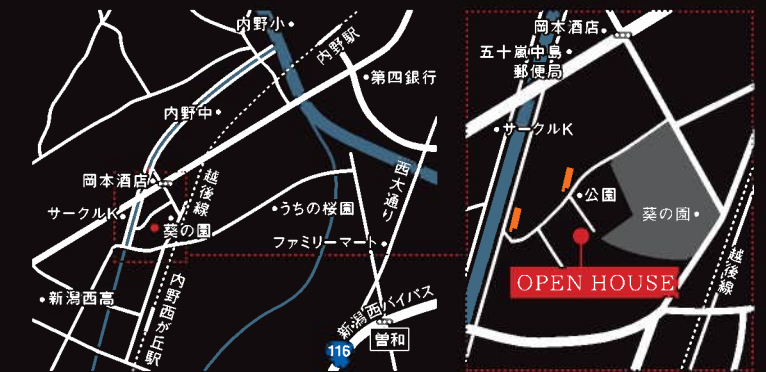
内野小
内野駅
第四銀行
内野中
西大通り
岡本酒店
越後線
サークルK
うちの桜園
葵の園
ファミリーマート
内野西が丘駅
新潟西高
新潟西バイパス
116
曽和

岡本酒店
五十嵐中島郵便局
サークルK
公園
葵の園
越後線
OPEN HOUSE